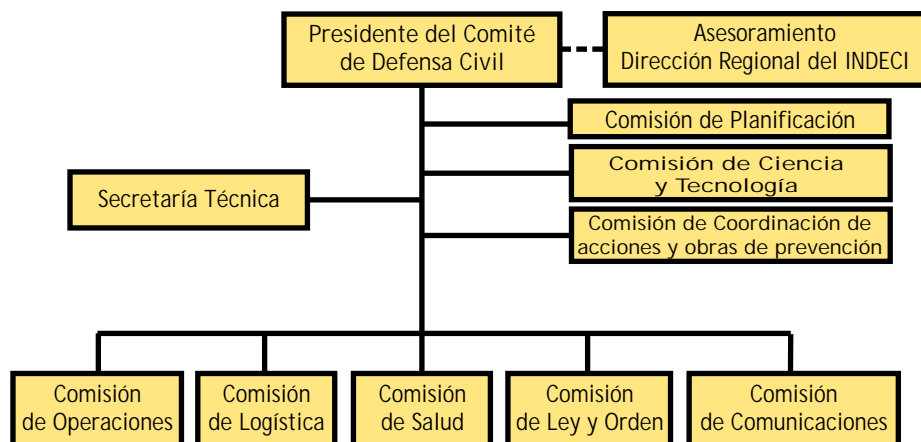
Presidente del Comité de Defensa Civil

Asesoramiento Dirección Regional del INDECI

Comisión de Planificación

Comisión de Ciencia y Tecnología

Secretaría Técnica

Comisión de Coordinación de acciones y obras de prevención

Comisión de Operaciones

Comisión de Logística

Comisión de Salud

Comisión de Ley y Orden

Comisión de Comunicaciones